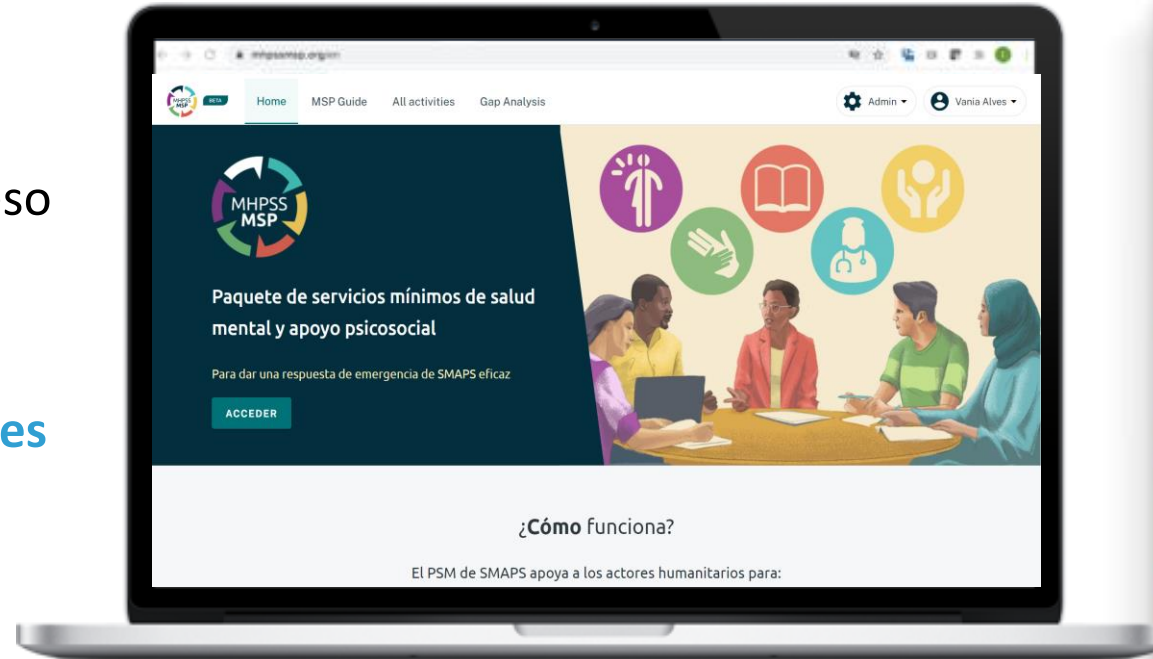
so

es

mhpssmsp.org/en

MHPSS MSP BETA

Home

MSP Guide

All activities

Gap Analysis

Admin

Vania Alves

MHPSS MSP

Paquete de servicios mínimos de salud mental y apoyo psicosocial

Para dar una respuesta de emergencia de SMAPS eficaz

ACCEDER

¿Cómo funciona?

El PSM de SMAPS apoya a los actores humanitarios para: